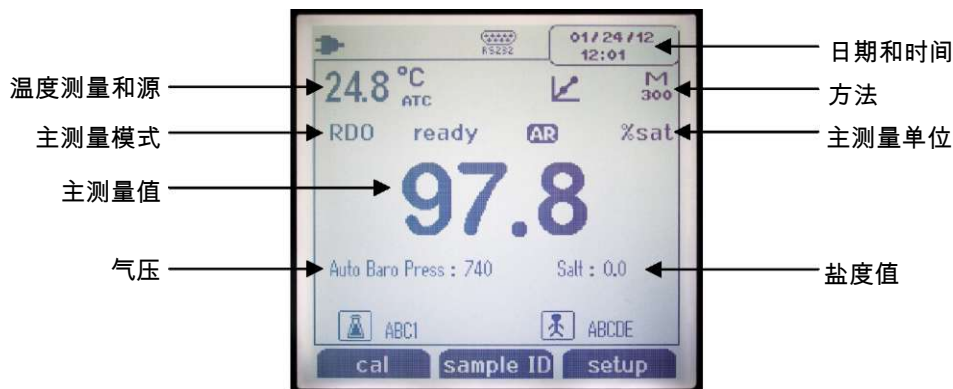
RS232

01/24/12
12:01

日期和时间

温度测量和源

24.8 °C ATC

M 300

方法

主测量模式

RDO ready AR %sat

主测量单位

主测量值

97.8

气压

Auto Baro Press : 740

Salt : 0.0

盐度值

ABC1

ABCDE

cal sample ID setup